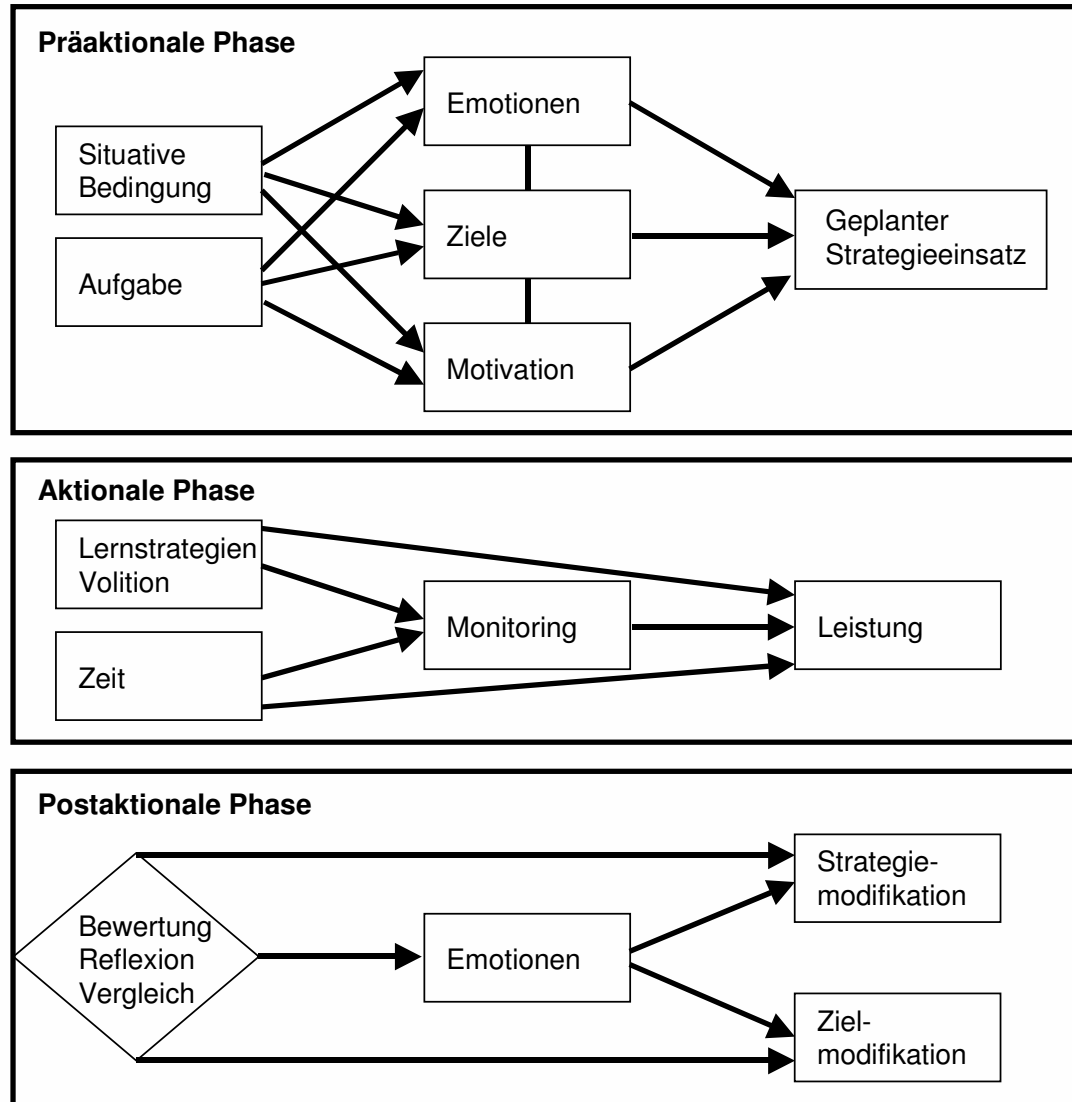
Präaktionale Phase

Situative Bedingung

Aufgabe

Emotionen

Ziele

Motivation

Geplanter Strategieeinsatz

Aktionale Phase

Lernstrategien Volition

Zeit

Monitoring

Leistung

Postaktionale Phase

Bewertung Reflexion Vergleich

Emotionen

Strategiemodifikation

Zielmodifikation